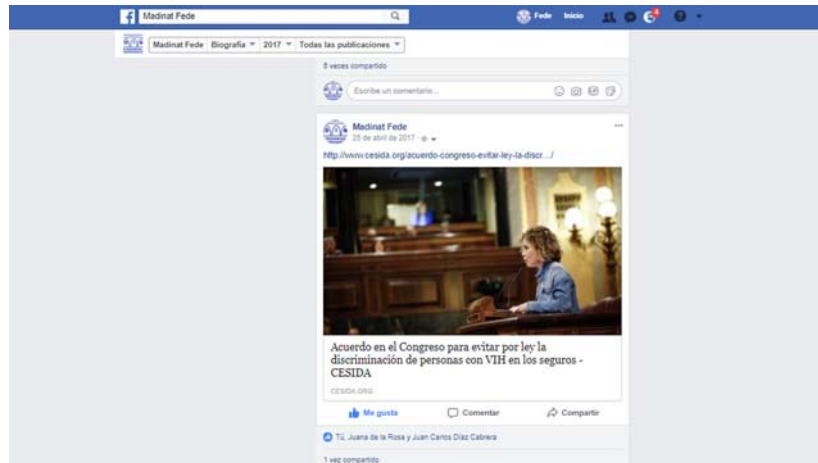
Madinat Fede

Fede Inicio

Madinat Fede Biografía 2017 Todas las publicaciones

8 veces compartido

Escribe un comentario...

Madinat Fede
25 de abril de 2017

http://www.cesida.org/acuerdo-congreso-evitar-ley-la-discr.../

Acuerdo en el Congreso para evitar por ley la discriminación de personas con VIH en los seguros - CESIDA

CESIDA.ORG

Me gusta Comentar Compartir

Tú, Juana de la Rosa y Juan Carlos Díaz Cabrera

1 vez compartido